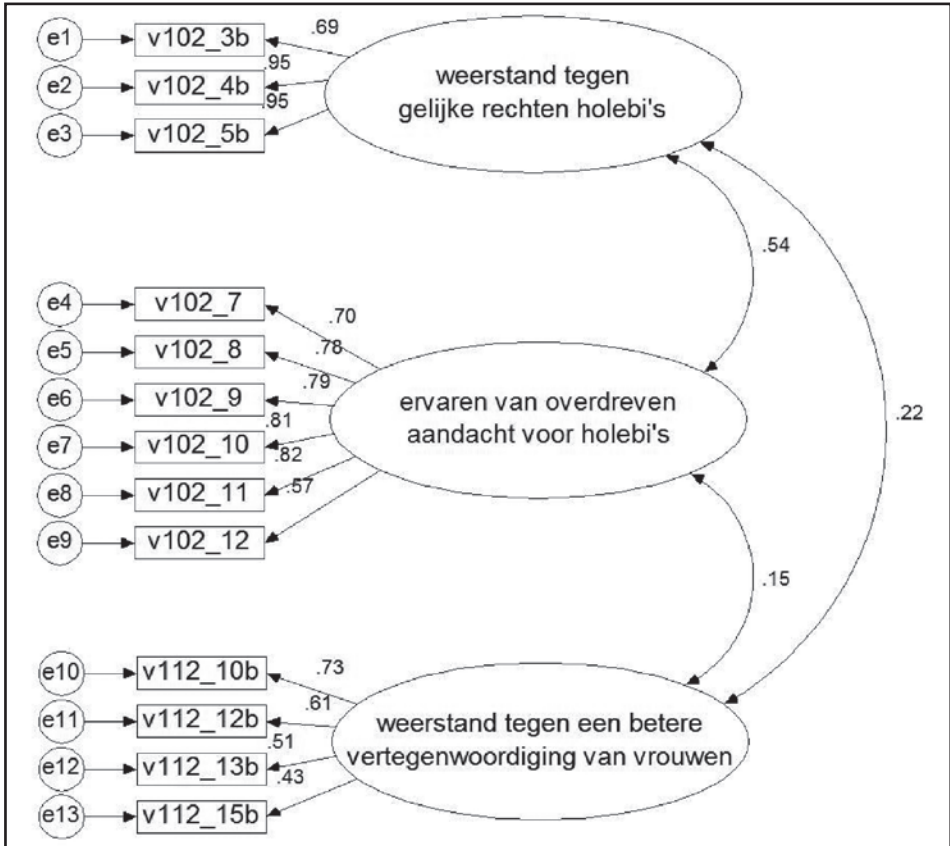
e1
v102_3b
.69
e2
v102_4b
.95
e3
v102_5b
.95
weerstand tegen gelijke rechten holebi's

.54

e4
v102_7
.70
e5
v102_8
.78
e6
v102_9
.79
e7
v102_10
.81
e8
v102_11
.82
e9
v102_12
.57
ervaren van overdreven aandacht voor holebi's

.22

.15

e10
v112_10b
.73
e11
v112_12b
.61
e12
v112_13b
.51
e13
v112_15b
.43
weerstand tegen een betere vertegenwoordiging van vrouwen